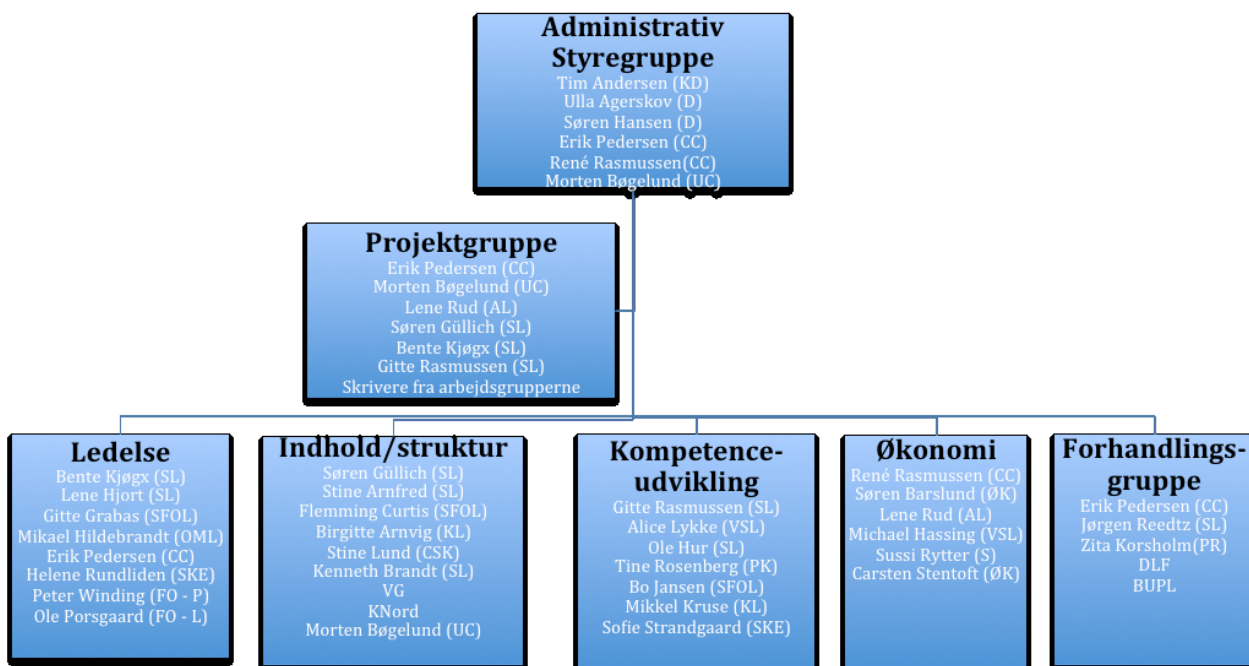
Administrativ Styregruppe
Tim Andersen (KD)
Ulla Agerskov (D)
Søren Hansen (D)
Erik Pedersen (CC)
René Rasmussen(CC)
Morten Bøgelund (UC)

Projektgruppe
Erik Pedersen (CC)
Morten Bøgelund (UC)
Lene Rud (AL)
Søren Güllich (SL)
Bente Kjøgx (SL)
Gitte Rasmussen (SL)
Skrivere fra arbejdsgrupperne

Ledelse
Bente Kjøgx (SL)
Lene Hjort (SL)
Gitte Grabas (SFOL)
Mikael Hildebrandt (OML)
Erik Pedersen (CC)
Helene Rundliden (SKE)
Peter Winding (FO - P)
Ole Porsgaard (FO - L)

Indhold/struktur
Søren Güllich (SL)
Stine Arnfred (SL)
Flemming Curtis (SFOL)
Birgitte Arnvig (KL)
Stine Lund (CSK)
Kenneth Brandt (SL)
VG
KNord
Morten Bøgelund (UC)

Kompetence-udvikling
Gitte Rasmussen (SL)
Alice Lykke (VSL)
Ole Hur (SL)
Tine Rosenberg (PK)
Bo Jansen (SFOL)
Mikkel Kruse (KL)
Sofie Strandgaard (SKE)

Økonomi
René Rasmussen (CC)
Søren Barslund (ØK)
Lene Rud (AL)
Michael Hassing (VSL)
Sussi Rytter (S)
Carsten Stentoft (ØK)

Forhandlings-gruppe
Erik Pedersen (CC)
Jørgen Reedtz (SL)
Zita Korsholm(PR)
DLF
BUPL